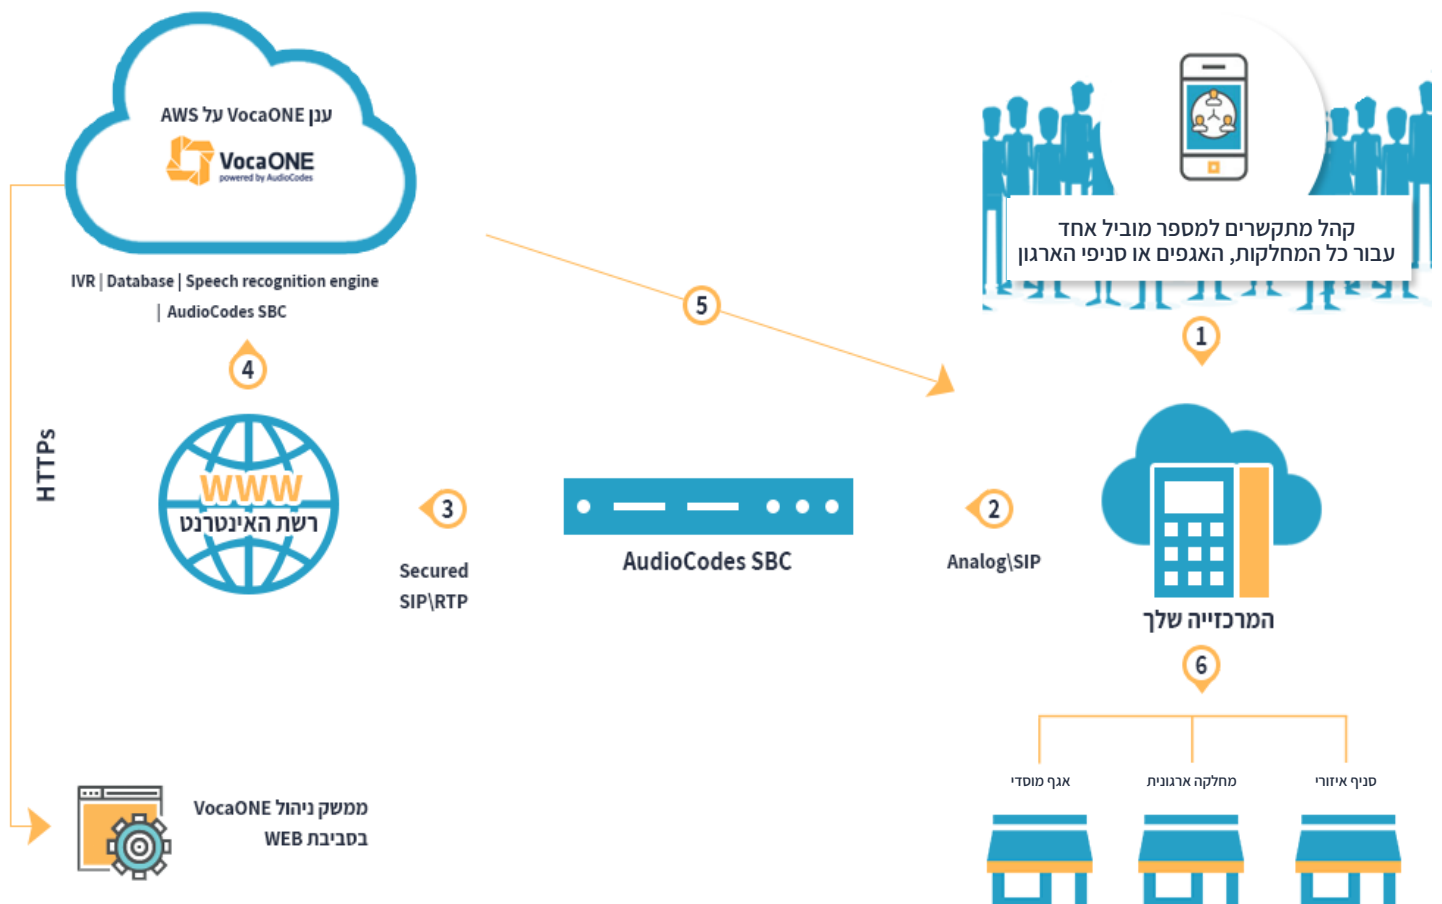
ענן VocaONE על AWS

VocaONE
powered by AudioCodes

IVR | Database | Speech recognition engine | AudioCodes SBC

קהל מתקשרים למספר מוביל אחד
עבור כל המחלקות, האגפים או סניפי הארגון

1

5

4

WWW
רשת האינטרנט

HTTPs

3

Secured SIP\RTP

AudioCodes SBC

2

Analog\SIP

המרכזייה שלך

6

אגף מוסדי

מחלקה ארגונית

סניף איזורי

ממשק ניהול VocaONE
בסביבת WEB